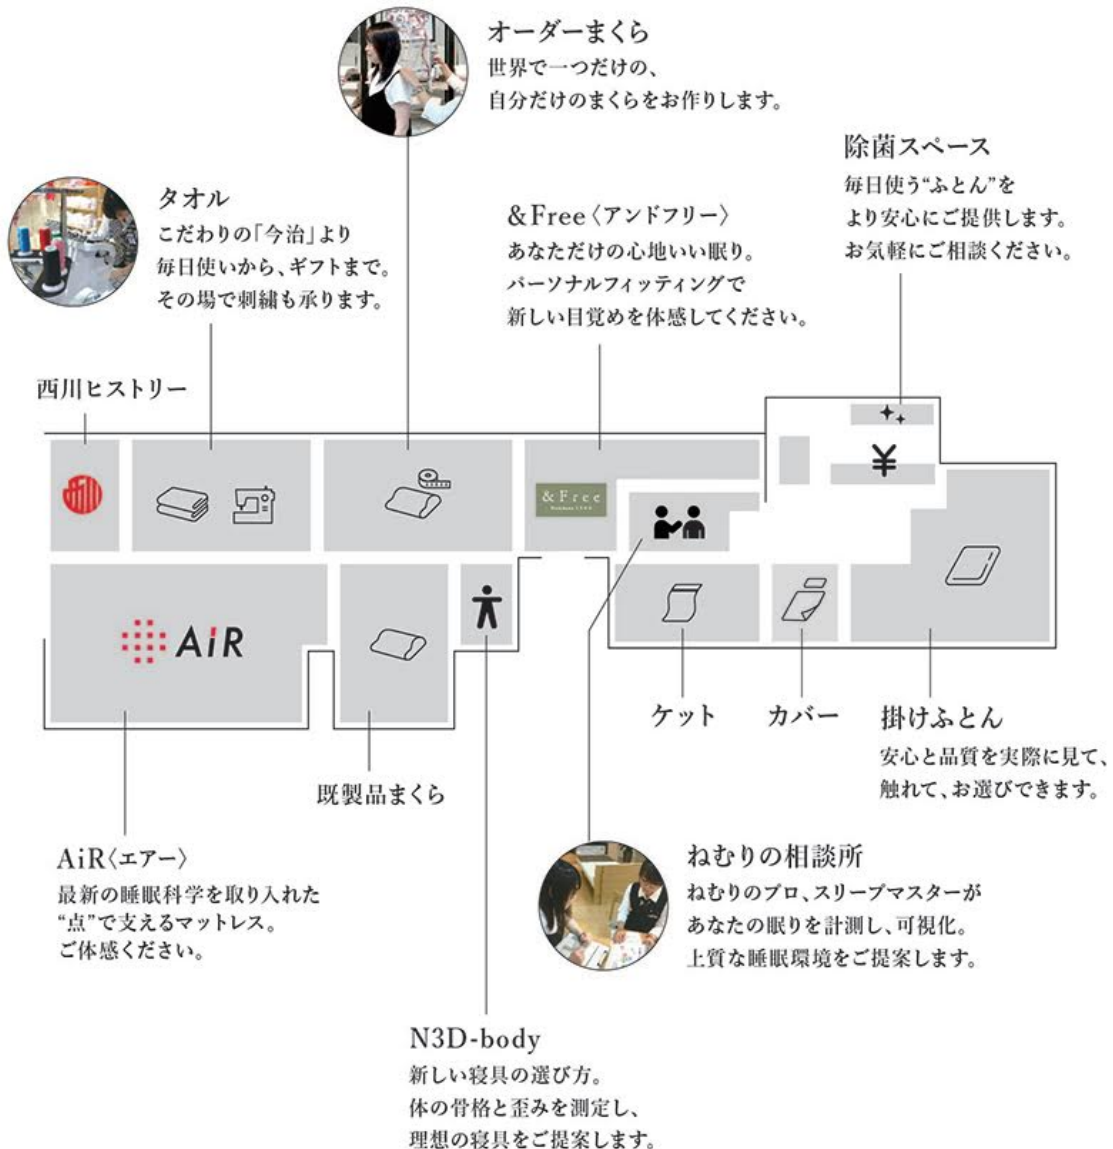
オーダーまくら
世界で一つだけの、
自分だけのまくらをお作りします。

除菌スペース
毎日使う"ふとん"を
より安心にご提供します。
お気軽にご相談ください。

タオル
こだわりの「今治」より
毎日使いから、ギフトまで。
その場で刺繍も承ります。

&Free〈アンドフリー〉
あなただけの心地いい眠り。
パーソナルフィッティングで
新しい目覚めを体感してください。

西川ヒストリー

&Free

AiR

ケット

カバー

掛けふとん
安心と品質を実際に見て、
触れて、お選びできます。

既製品まくら

AiR〈エアー〉
最新の睡眠科学を取り入れた
"点"で支えるマットレス。
ご体感ください。

ねむりの相談所
ねむりのプロ、スリープマスターが
あなたの眠りを計測し、可視化。
上質な睡眠環境をご提案します。

N3D-body
新しい寝具の選び方。
体の骨格と歪みを測定し、
理想の寝具をご提案します。